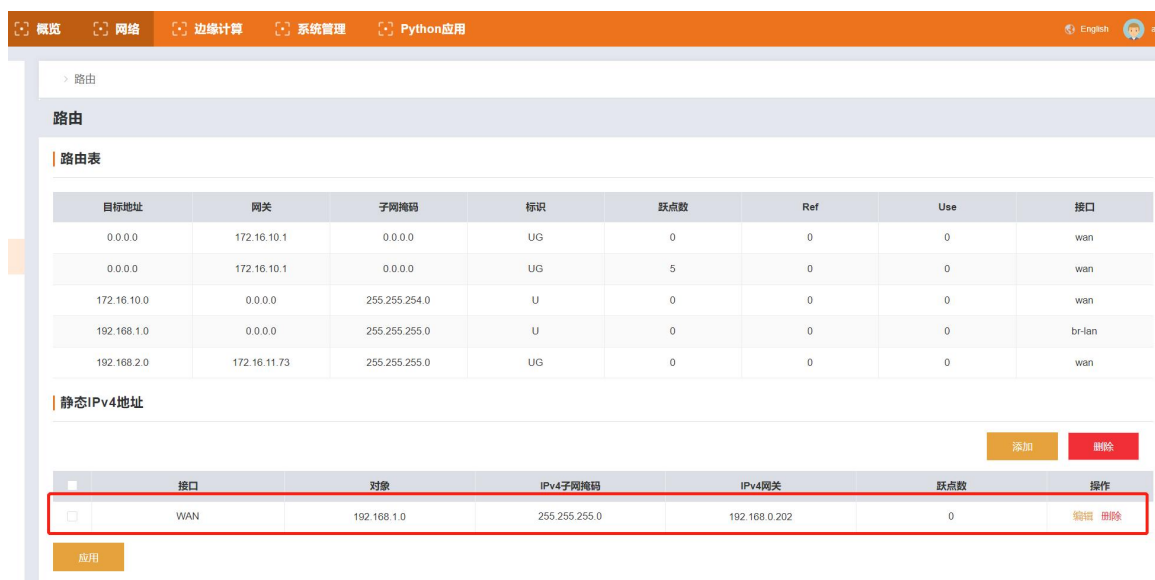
概览　网络　边缘计算　系统管理　Python应用　English

› 路由

路由

路由表

| 目标地址 | 网关 | 子网掩码 | 标识 | 跃点数 | Ref | Use | 接口 |
|---|---|---|---|---|---|---|---|
| 0.0.0.0 | 172.16.10.1 | 0.0.0.0 | UG | 0 | 0 | 0 | wan |
| 0.0.0.0 | 172.16.10.1 | 0.0.0.0 | UG | 5 | 0 | 0 | wan |
| 172.16.10.0 | 0.0.0.0 | 255.255.254.0 | U | 0 | 0 | 0 | wan |
| 192.168.1.0 | 0.0.0.0 | 255.255.255.0 | U | 0 | 0 | 0 | br-lan |
| 192.168.2.0 | 172.16.11.73 | 255.255.255.0 | UG | 0 | 0 | 0 | wan |

静态IPv4地址

添加　删除

| | 接口 | 对象 | IPv4子网掩码 | IPv4网关 | 跃点数 | 操作 |
|---|---|---|---|---|---|---|
| | WAN | 192.168.1.0 | 255.255.255.0 | 192.168.0.202 | 0 | 编辑 删除 |

应用